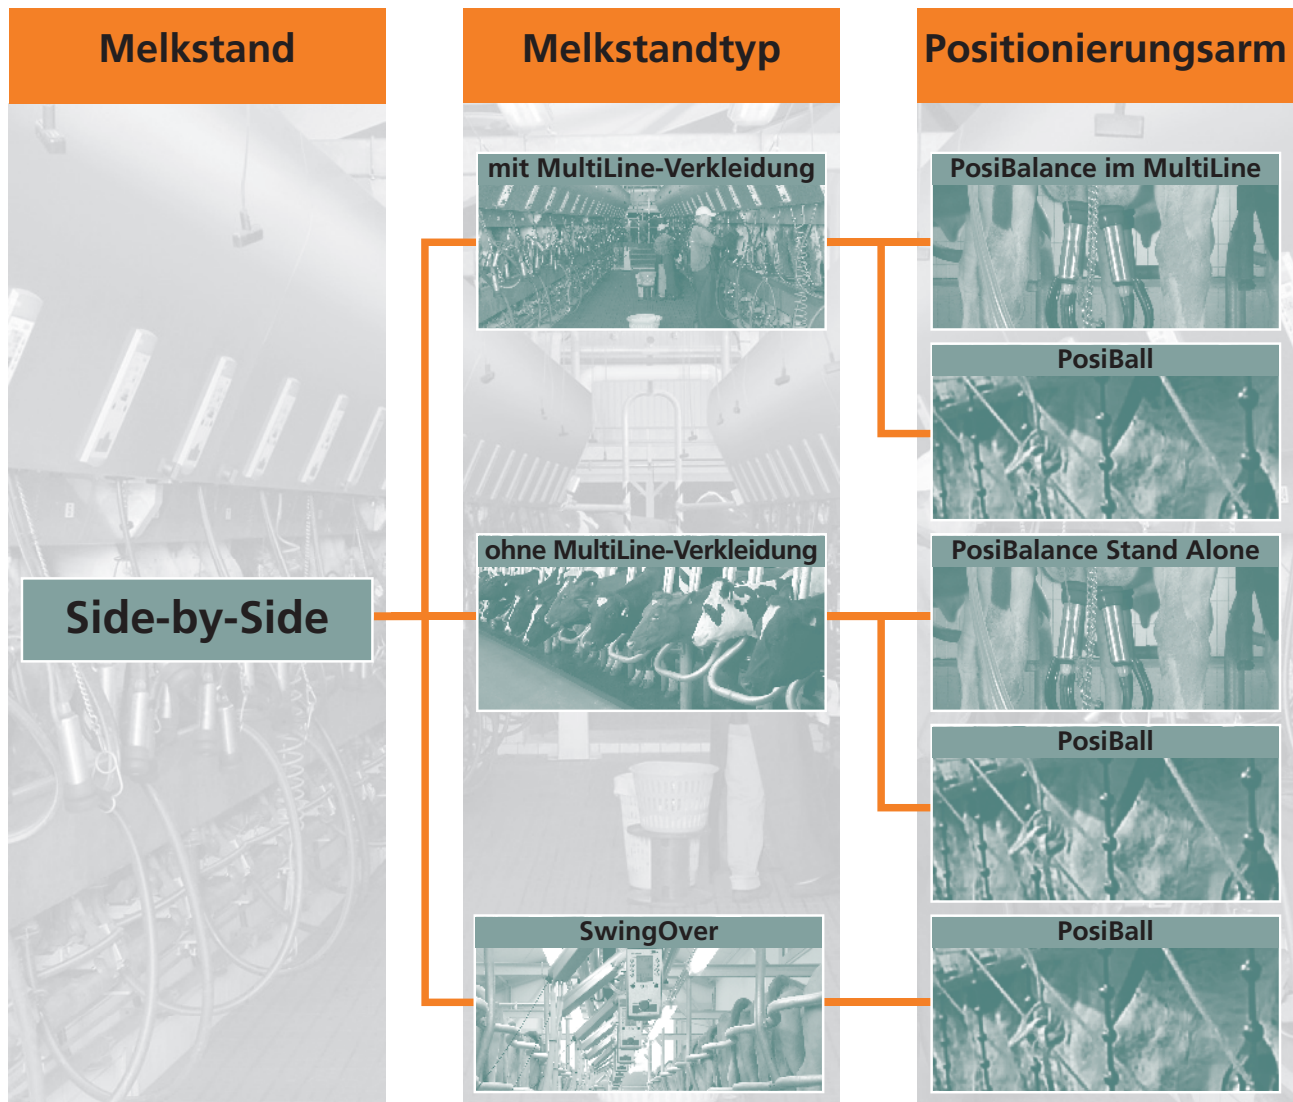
Melkstand

Melkstandtyp

Positionierungsarm

Side-by-Side

mit MultiLine-Verkleidung

ohne MultiLine-Verkleidung

SwingOver

PosiBalance im MultiLine

PosiBall

PosiBalance Stand Alone

PosiBall

PosiBall